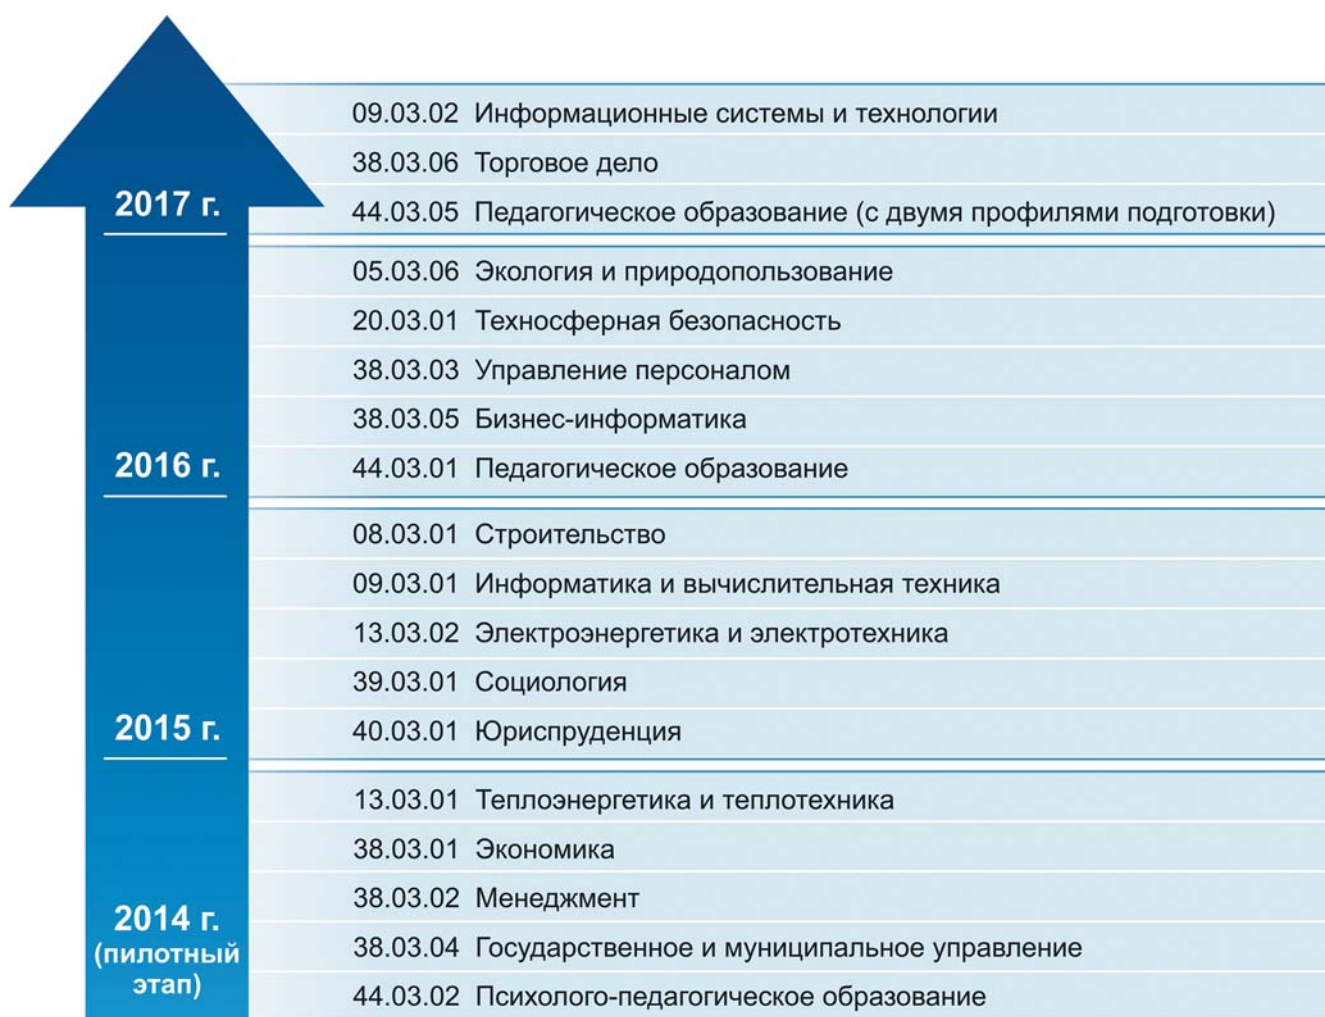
2017 г.

09.03.02 Информационные системы и технологии
38.03.06 Торговое дело
44.03.05 Педагогическое образование (с двумя профилями подготовки)

2016 г.

05.03.06 Экология и природопользование
20.03.01 Техносферная безопасность
38.03.03 Управление персоналом
38.03.05 Бизнес-информатика
44.03.01 Педагогическое образование

2015 г.

08.03.01 Строительство
09.03.01 Информатика и вычислительная техника
13.03.02 Электроэнергетика и электротехника
39.03.01 Социология
40.03.01 Юриспруденция

2014 г. (пилотный этап)

13.03.01 Теплоэнергетика и теплотехника
38.03.01 Экономика
38.03.02 Менеджмент
38.03.04 Государственное и муниципальное управление
44.03.02 Психолого-педагогическое образование